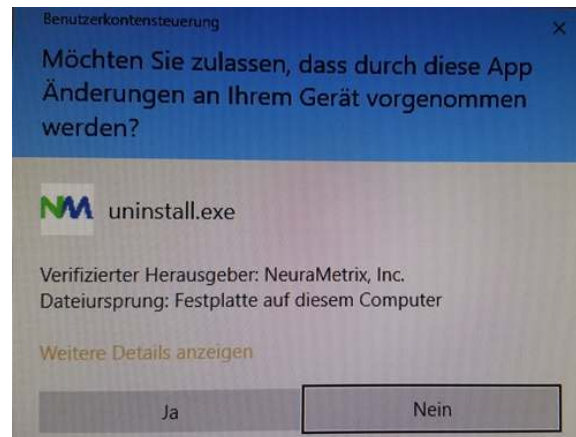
Benutzerkontensteuerung

×

Möchten Sie zulassen, dass durch diese App Änderungen an Ihrem Gerät vorgenommen werden?

NM uninstall.exe

Verifizierter Herausgeber: NeuraMetrix, Inc.
Dateiursprung: Festplatte auf diesem Computer

Weitere Details anzeigen

Ja

Nein